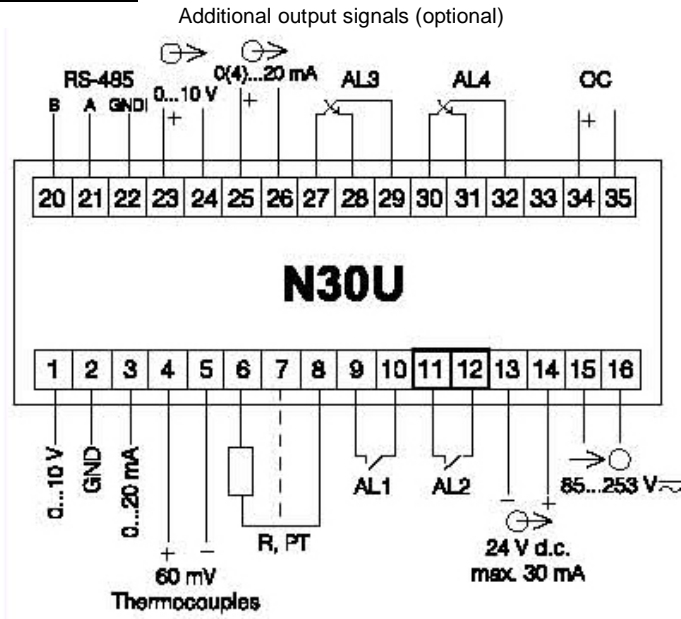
Additional output signals (optional)

RS-485
B A GND
0...10 V
+
0(4)...20 mA
+
AL3
AL4
OC
+

| 20 | 21 | 22 | 23 | 24 | 25 | 26 | 27 | 28 | 29 | 30 | 31 | 32 | 33 | 34 | 35 |
|---|---|---|---|---|---|---|---|---|---|---|---|---|---|---|---|

N30U

| 1 | 2 | 3 | 4 | 5 | 6 | 7 | 8 | 9 | 10 | 11 | 12 | 13 | 14 | 15 | 16 |
|---|---|---|---|---|---|---|---|---|---|---|---|---|---|---|---|

0...10 V
GND
0...20 mA
+
-
60 mV
Thermocouples
R, PT
AL1
AL2
-
+
24 V d.c.
max. 30 mA
85...253 V